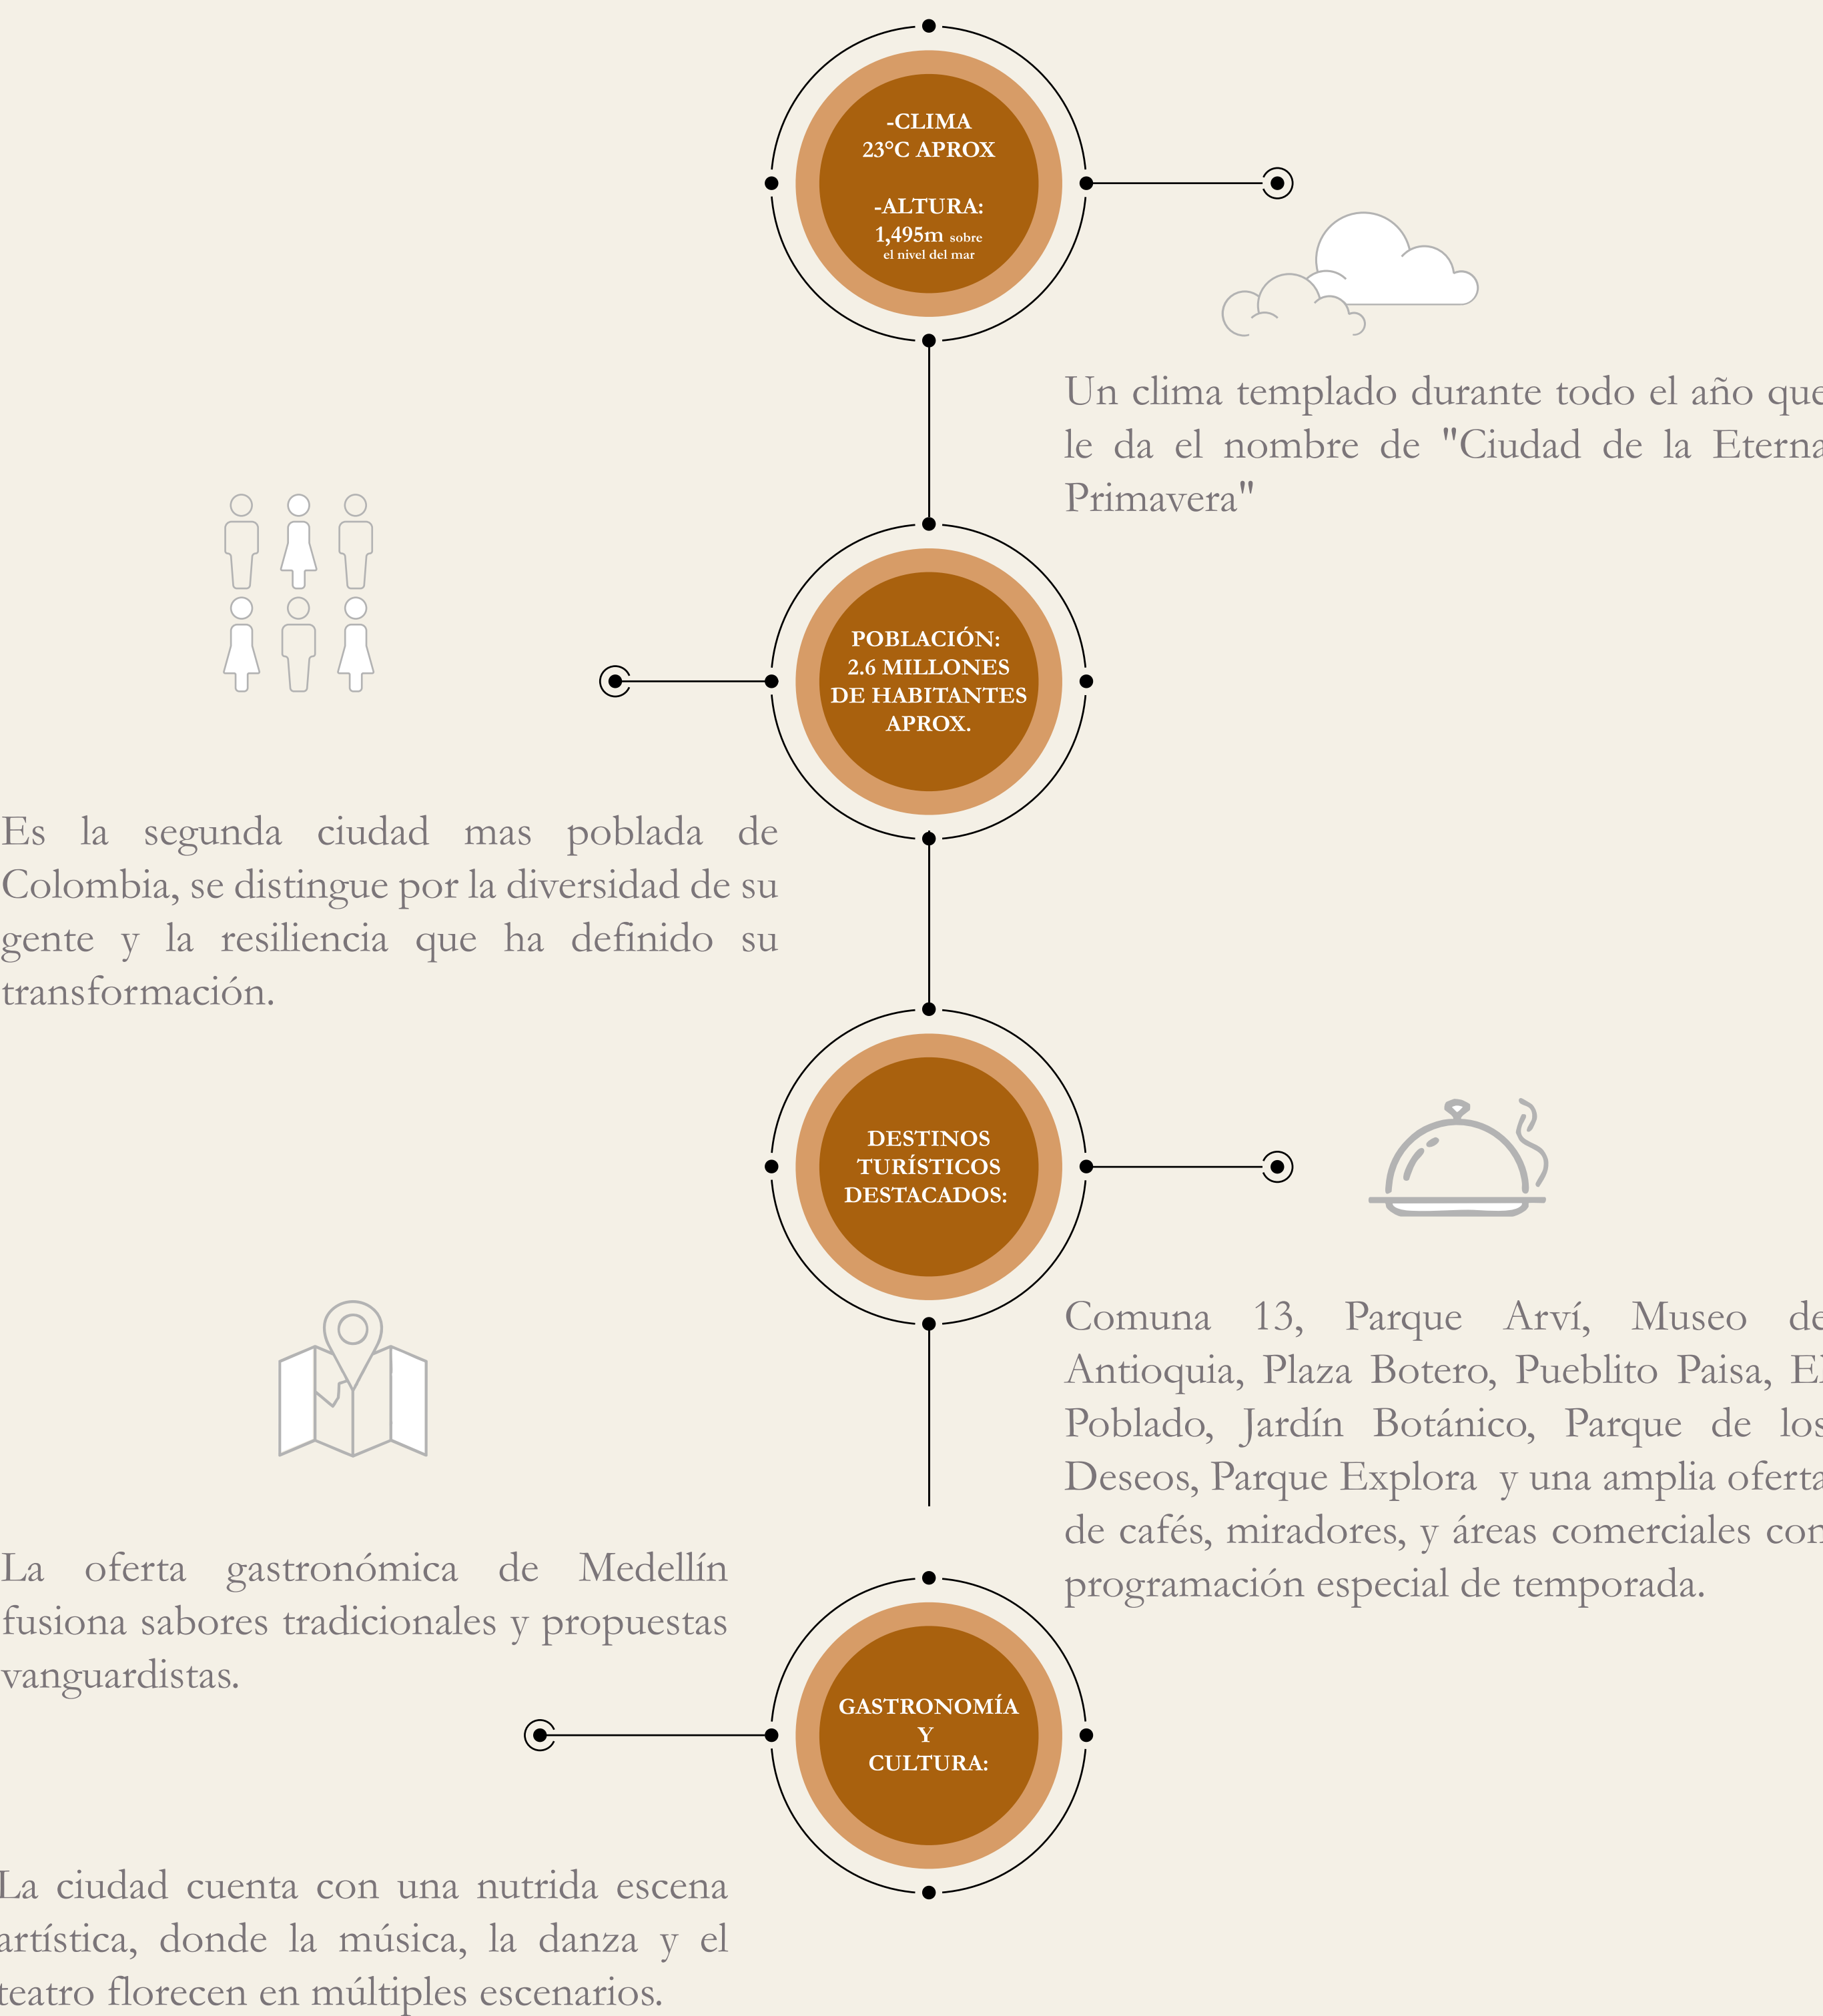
-CLIMA
23°C APROX

-ALTURA:
1,495m sobre el nivel del mar

Un clima templado durante todo el año que le da el nombre de "Ciudad de la Etern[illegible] Primavera"

POBLACIÓN:
2.6 MILLONES DE HABITANTES APROX.

Es la segunda ciudad mas poblada de Colombia, se distingue por la diversidad de su gente y la resiliencia que ha definido su transformación.

DESTINOS TURÍSTICOS DESTACADOS:

Comuna 13, Parque Arví, Museo d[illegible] Antioquia, Plaza Botero, Pueblito Paisa, E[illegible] Poblado, Jardín Botánico, Parque de lo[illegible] Deseos, Parque Explora y una amplia ofert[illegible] de cafés, miradores, y áreas comerciales co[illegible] programación especial de temporada.

La oferta gastronómica de Medellín fusiona sabores tradicionales y propuestas vanguardistas.

GASTRONOMÍA
Y
CULTURA:

La ciudad cuenta con una nutrida escena artística, donde la música, la danza y el teatro florecen en múltiples escenarios.